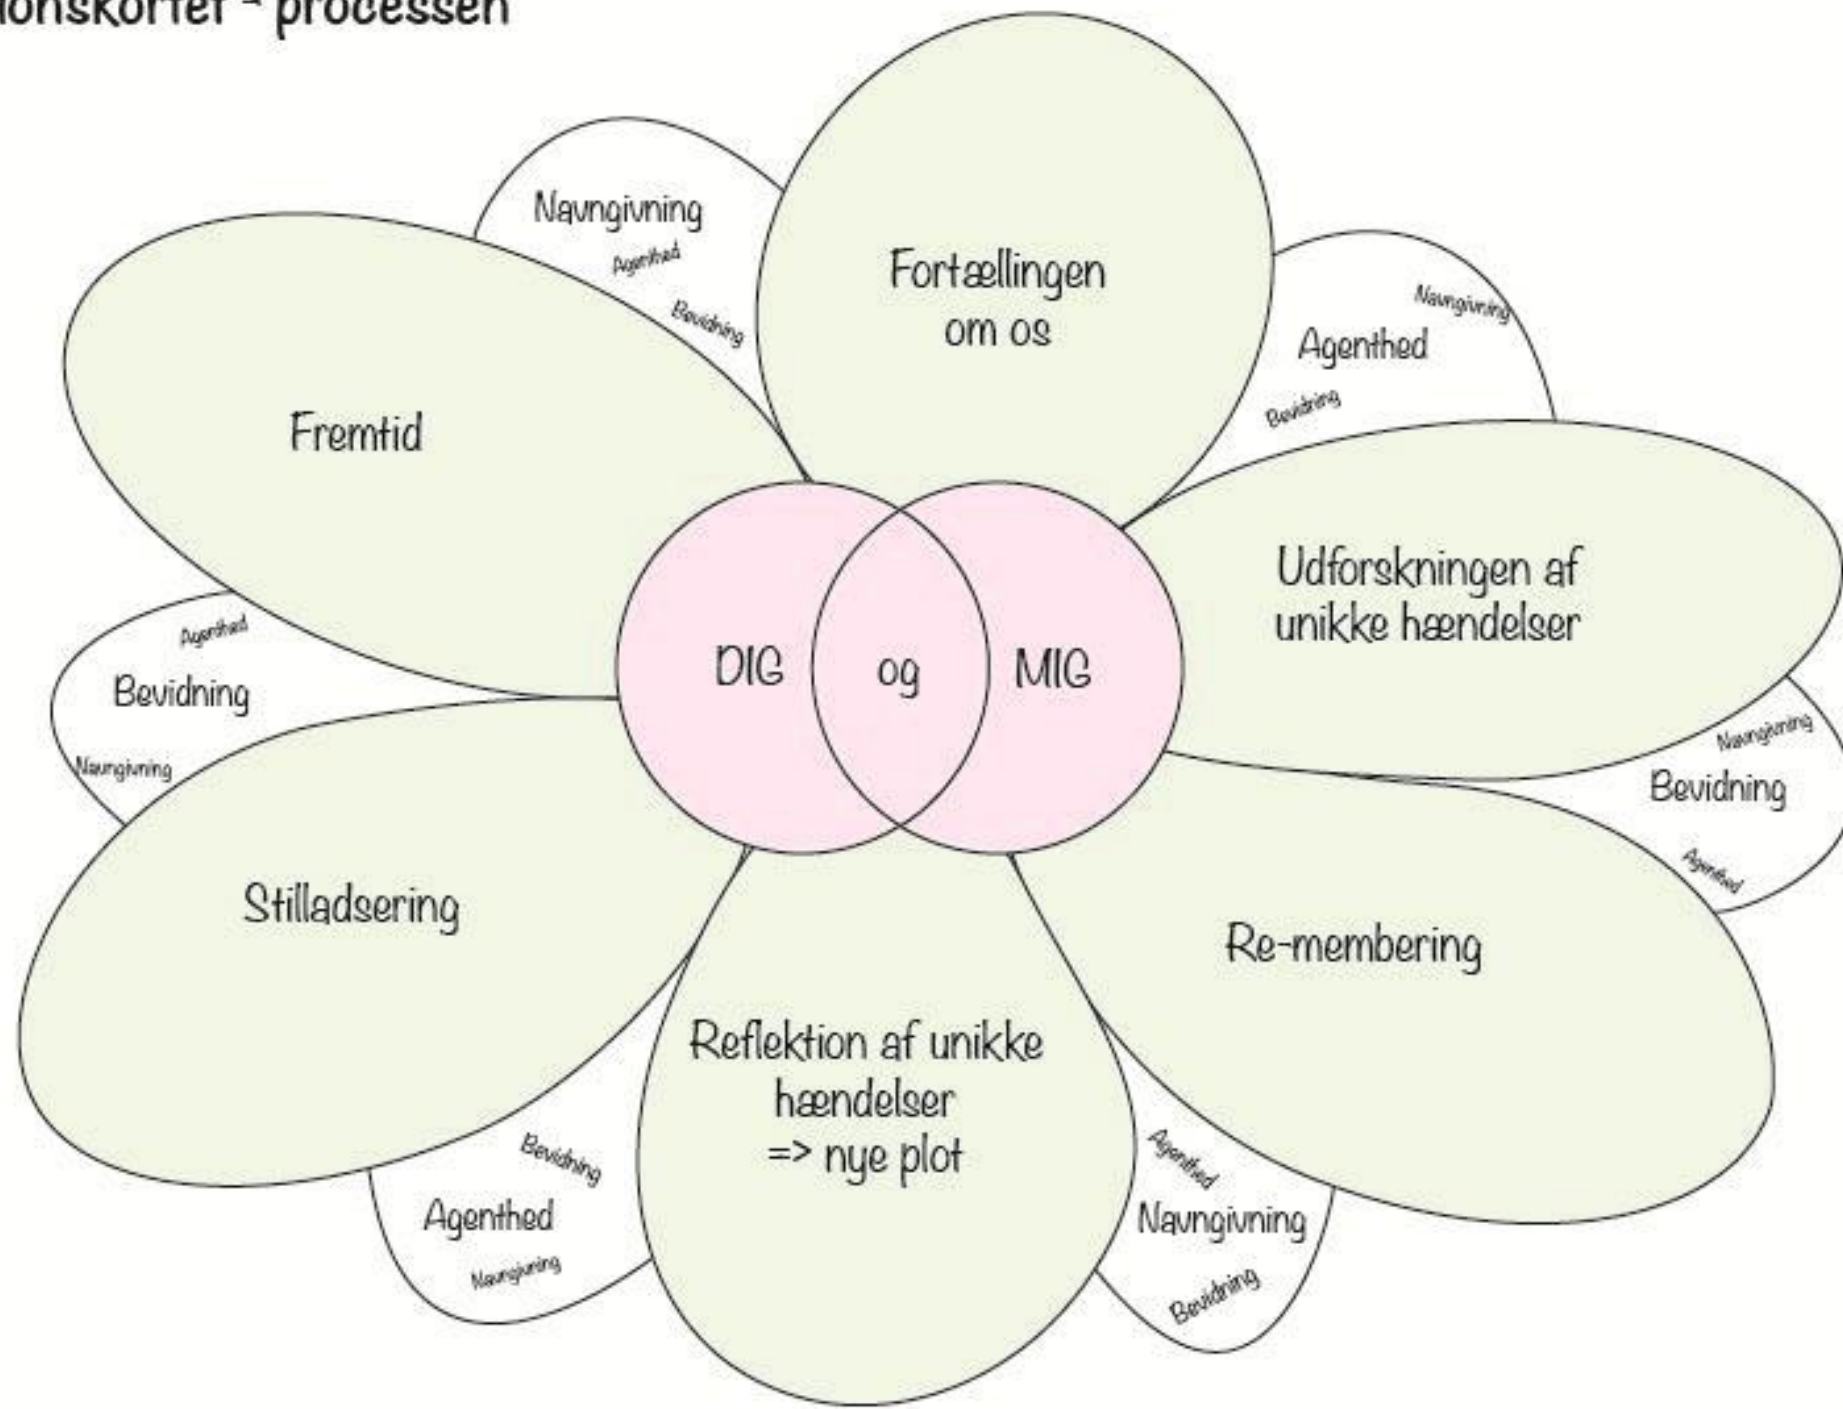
ionskortet - processen

Navngivning
Agenthed
Bevidning

Fortællingen om os

Navngivning
Agenthed
Bevidning

Fremtid

Udforskningen af unikke hændelser

Agenthed
Bevidning
Navngivning

DIG og MIG

Navngivning
Bevidning
Agenthed

Stilladsering

Re-membering

Reflektion af unikke hændelser => nye plot

Bevidning
Agenthed
Navngivning

Agenthed
Navngivning
Bevidning